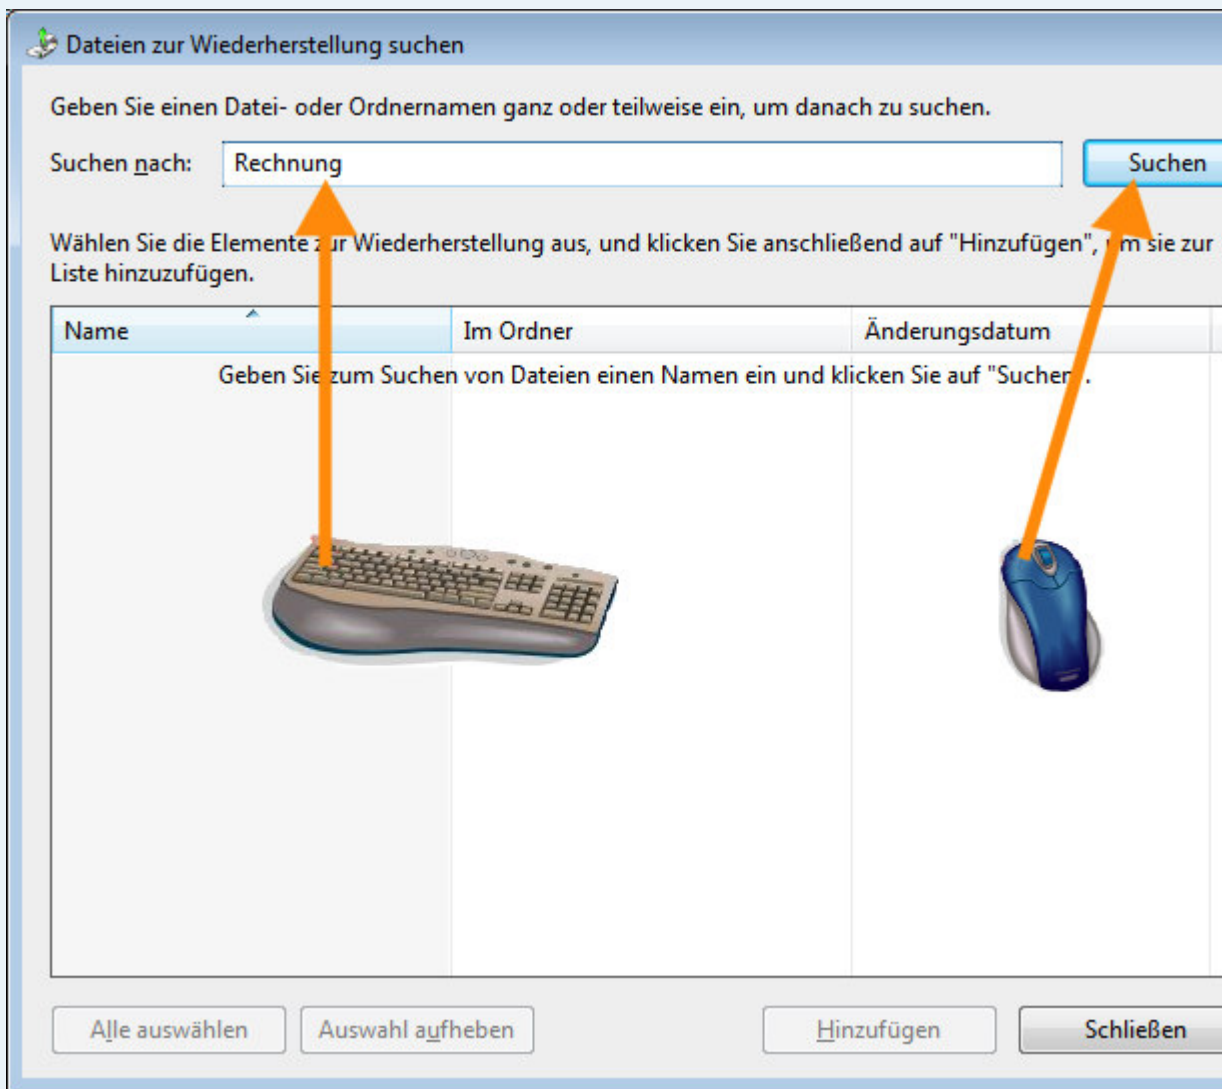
Dateien zur Wiederherstellung suchen

Geben Sie einen Datei- oder Ordnernamen ganz oder teilweise ein, um danach zu suchen.

Suchen nach: Rechnung

Suchen

Wählen Sie die Elemente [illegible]ur Wiederherstellung aus, und klicken Sie anschließend auf "Hinzufügen", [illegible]m sie zur Liste hinzuzufügen.

| Name | Im Ordner | Änderungsdatum |
|---|---|---|

Geben Sie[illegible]zum Suchen von Dateien einen Namen ein und klicken Sie auf "Suchen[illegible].

Alle auswählen

Auswahl aufheben

Hinzufügen

Schließen